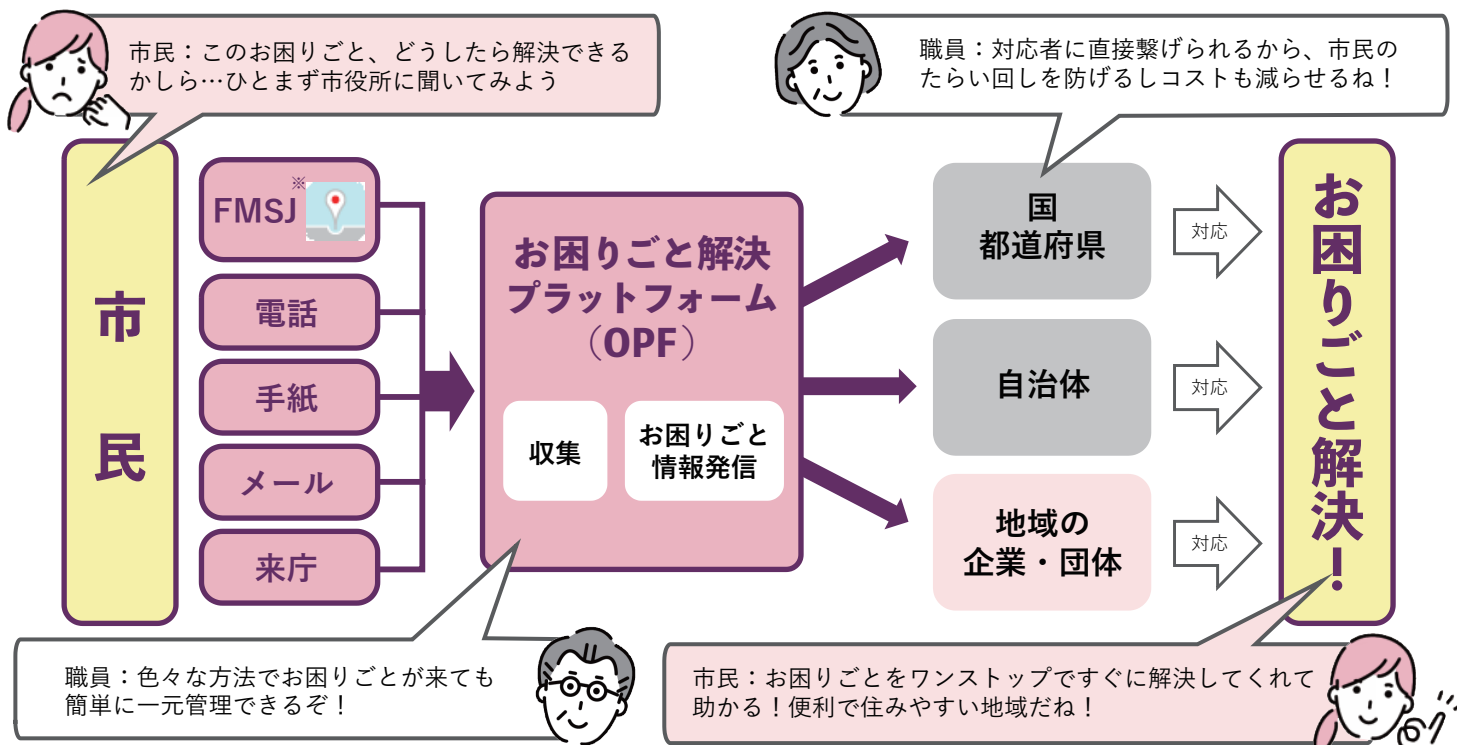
市民：このお困りごと、どうしたら解決できるかしら…ひとまず市役所に聞いてみよう

職員：対応者に直接繋げられるから、市民のたらい回しを防げるしコストも減らせるね！

市民

FMSJ ※

電話

手紙

メール

来庁

お困りごと解決プラットフォーム（OPF）

収集

お困りごと情報発信

国
都道府県

自治体

地域の
企業・団体

対応

対応

対応

お困りごと解決！

職員：色々な方法でお困りごとが来ても簡単に一元管理できるぞ！

市民：お困りごとをワンストップですぐに解決してくれて助かる！便利で住みやすい地域だね！